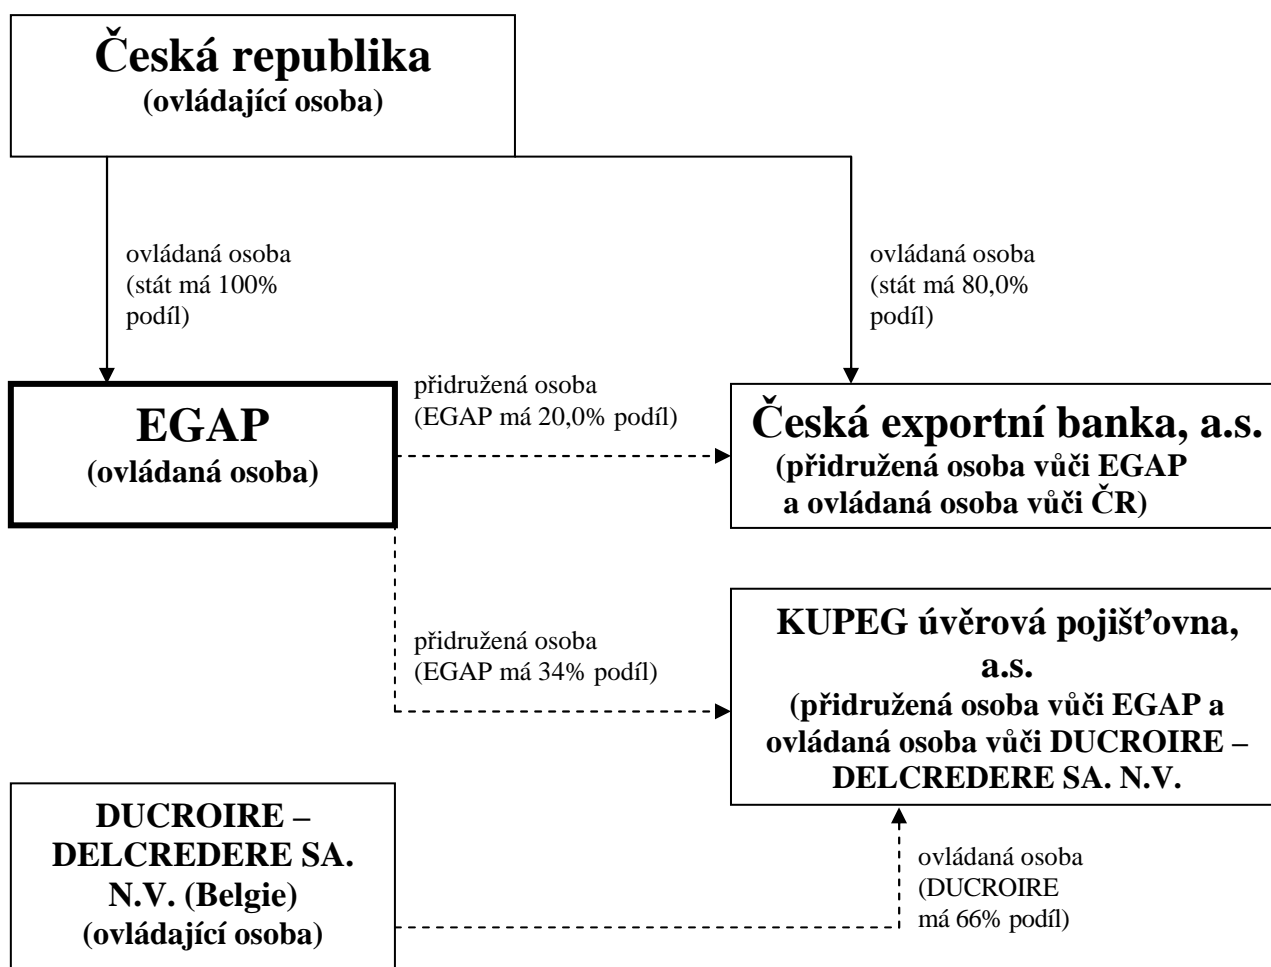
Česká republika
(ovládající osoba)

ovládaná osoba
(stát má 100% podíl)

ovládaná osoba
(stát má 80,0% podíl)

EGAP
(ovládaná osoba)

přidružená osoba
(EGAP má 20,0% podíl)

Česká exportní banka, a.s.
(přidružená osoba vůči EGAP a ovládaná osoba vůči ČR)

přidružená osoba
(EGAP má 34% podíl)

KUPEG úvěrová pojišťovna, a.s.
(přidružená osoba vůči EGAP a ovládaná osoba vůči DUCROIRE – DELCREDERE SA. N.V.

DUCROIRE – DELCREDERE SA. N.V. (Belgie)
(ovládající osoba)

ovládaná osoba
(DUCROIRE má 66% podíl)